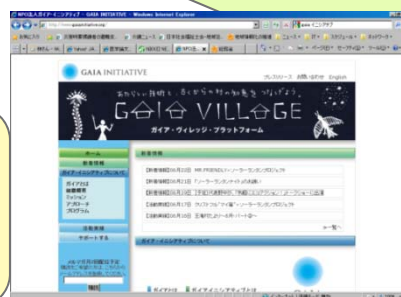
NPO法人ガイア・イニシアティブ - GAIA INITIATIVE - Windows Internet Explorer

GAIA INITIATIVE

おかしい目線と、おいしい村の知恵をつなげよう。

GAIA VILLAGE

ガイア・ヴィレッジ・プラットフォーム

ホーム

新着情報

ガイア・イニシアティブについて

ガイアとは

組織概要

ミッション

アプローチ

プログラム

活動実績

サポートする

新着情報

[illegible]

ガイア・イニシアティブについて

ガイアとは

ガイア・イニシアティブとは

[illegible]